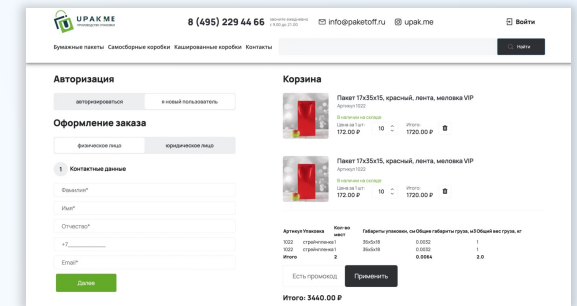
UPAKME
производство упаковки

8 (495) 229 44 66 звоните ежедневно с 9.00 до 21.00

info@paketoff.ru

upak.me

Войти

Бумажные пакеты Самосборные коробки Кашированные коробки Контакты

Найти

Авторизация

авторизироваться

я новый пользователь

Оформление заказа

физическое лицо

юридическое лицо

1 Контактные данные

Фамилия*

Имя*

Отчество*

+7__________

Email*

Далее

Корзина

Пакет 17х35х15, красный, лента, меловка VIP
Артикул 1022
В наличии на складе
Цена за 1 шт: 172.00 ₽
10
Итого: 1720.00 ₽

Пакет 17х35х15, красный, лента, меловка VIP
Артикул 1022
В наличии на складе
Цена за 1 шт: 172.00 ₽
10
Итого: 1720.00 ₽

| Артикул | Упаковка | Кол-во мест | Габариты упаковки, см | Общие габариты груза, м3 | Общий вес груза, кг |
|---|---|---|---|---|---|
| 1022 | стрейч пленка | 1 | 36х5х18 | 0.0032 | 1 |
| 1022 | стрейч пленка | 1 | 36х5х18 | 0.0032 | 1 |
| Итого | | 2 | | 0.0064 | 2.0 |

Есть промокод

Применить

Итого: 3440.00 ₽